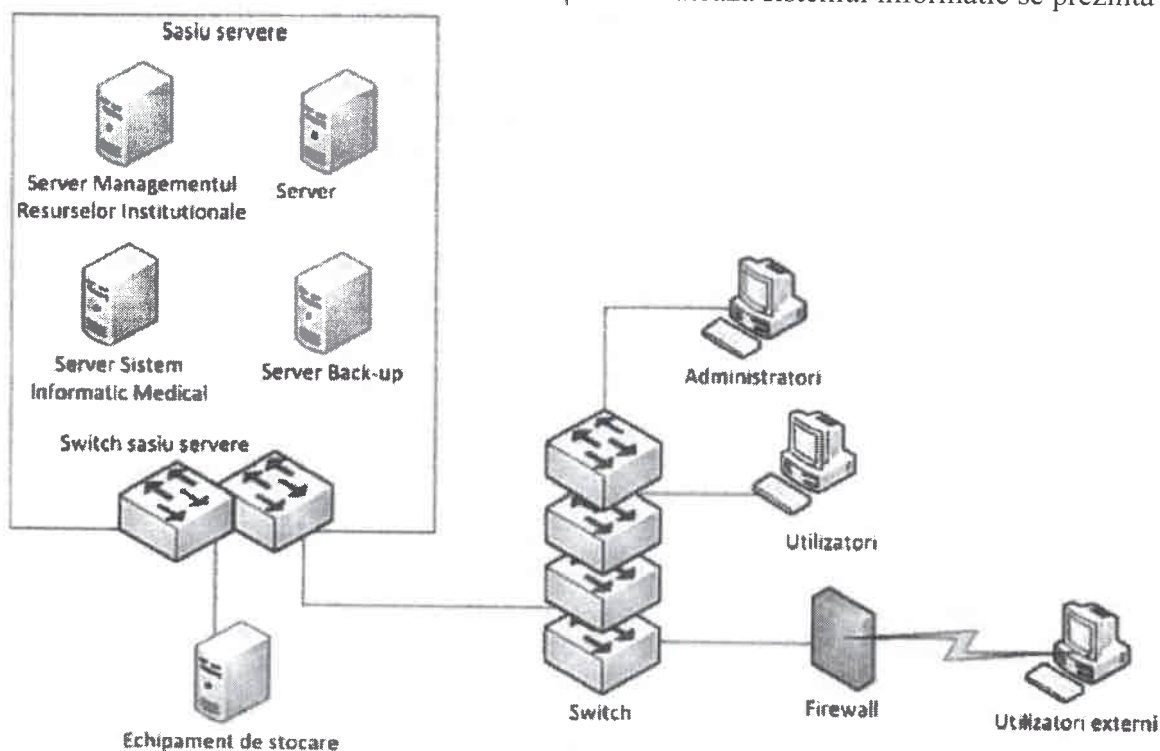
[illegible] sistemul informatic se prezintă

Sasiu servere

Server Managementul Resurselor Institutionale

Server

Server Sistem Informatic Medical

Server Back-up

Switch sasiu servere

Administratori

Utilizatori

Echipament de stocare

Switch

Firewall

Utilizatori externi